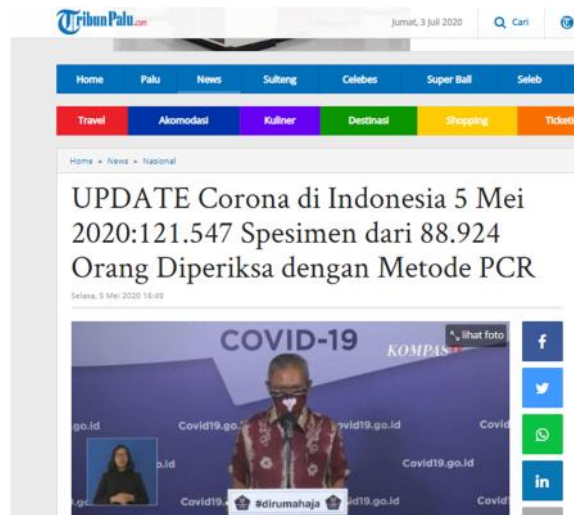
TribunPalu.com

Jumat, 3 Juli 2020

Cari

Home
Palu
News
Sulteng
Celebes
Super Ball
Seleb

Travel
Akomodasi
Kuliner
Destinasi
Shopping
Ticketi

Home » News » Nasional

UPDATE Corona di Indonesia 5 Mei 2020:121.547 Spesimen dari 88.924 Orang Diperiksa dengan Metode PCR

Selasa, 5 Mei 2020 16:49

lihat foto

COVID-19

KOMPAS

go.id
Covid19.go.id
Covid19.go.id
Covid
.id
Covid19.go.id
Covid19.
#dirumahaja
d19.go.id
Covid

f
in